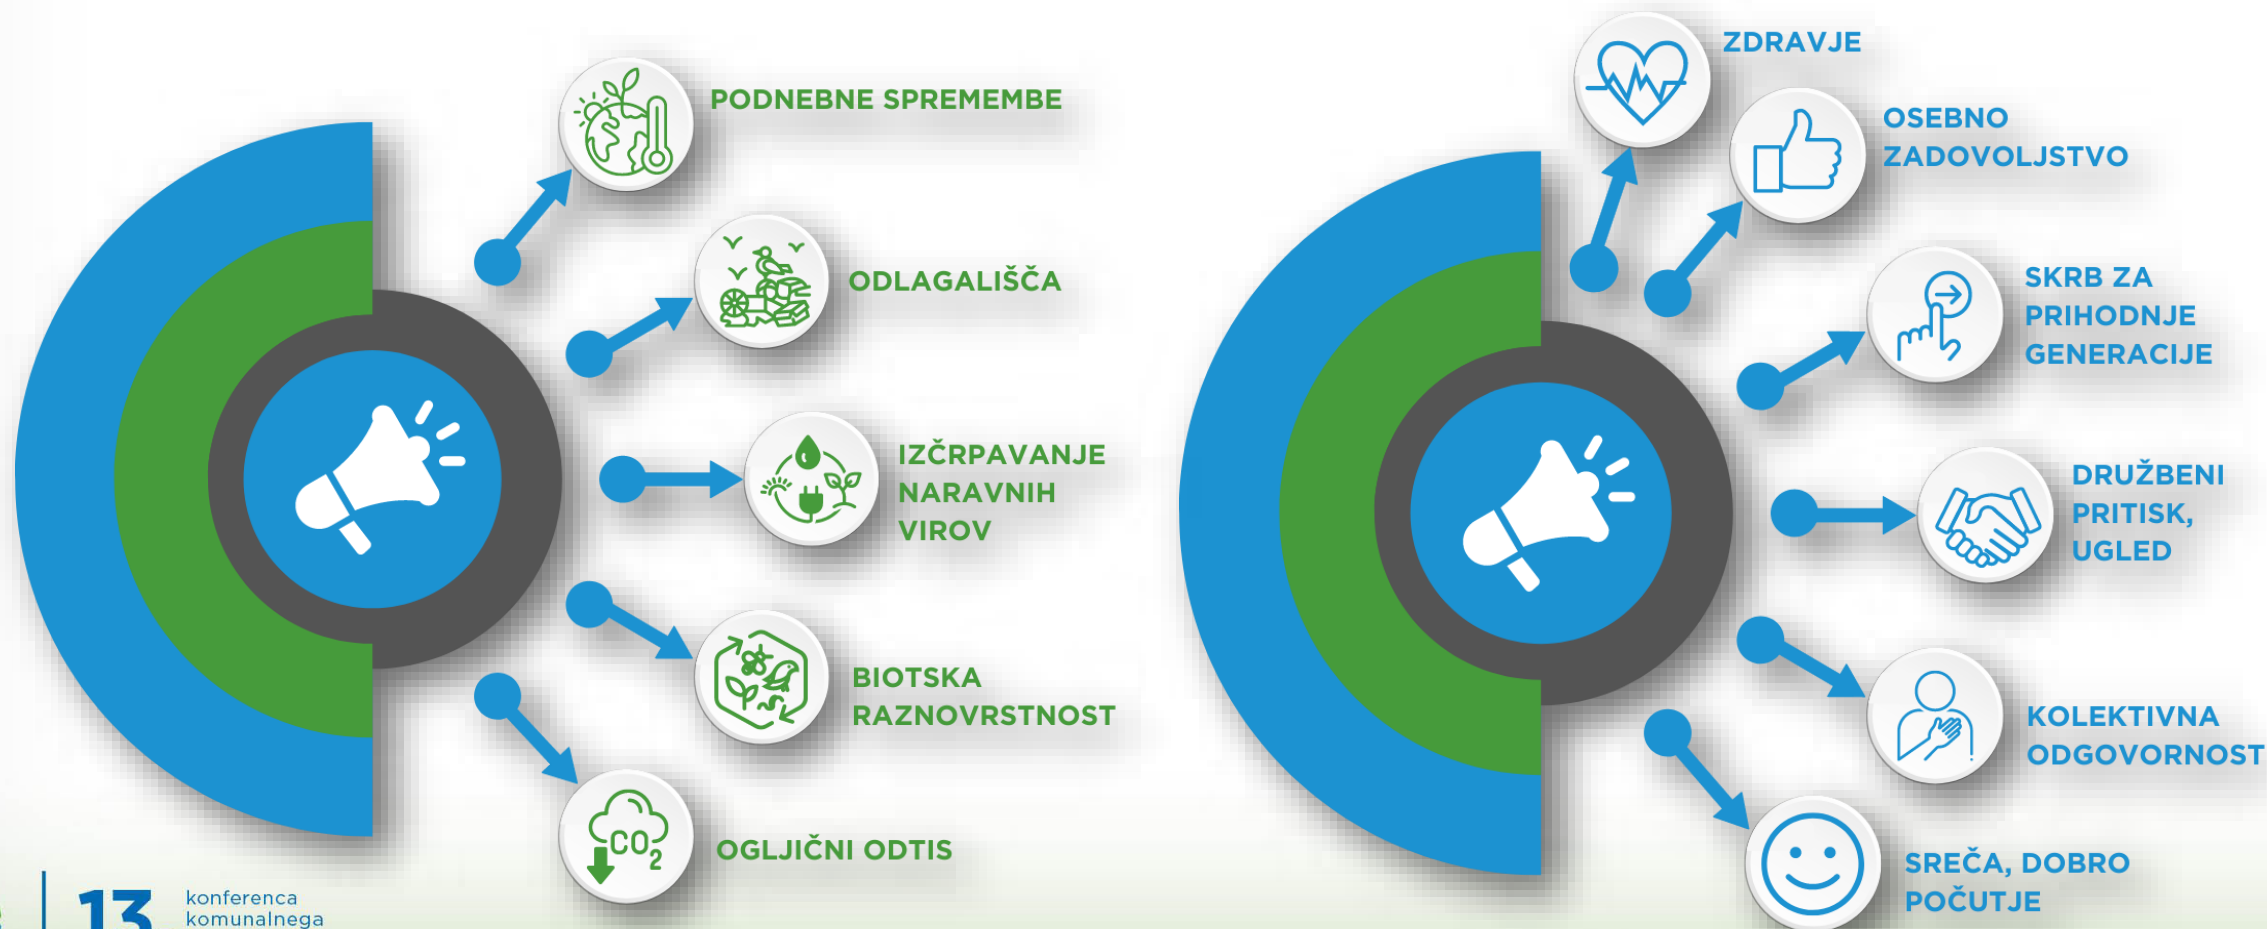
PODNEBNE SPREMEMBE

ODLAGALIŠČA

IZČRPAVANJE NARAVNIH VIROV

BIOTSKA RAZNOVRSTNOST

$CO_2$

OGLJIČNI ODTIS

ZDRAVJE

OSEBNO ZADOVOLJSTVO

SKRB ZA PRIHODNJE GENERACIJE

DRUŽBENI PRITISK, UGLED

KOLEKTIVNA ODGOVORNOST

SREČA, DOBRO POČUTJE

13 konferenca komunalnega